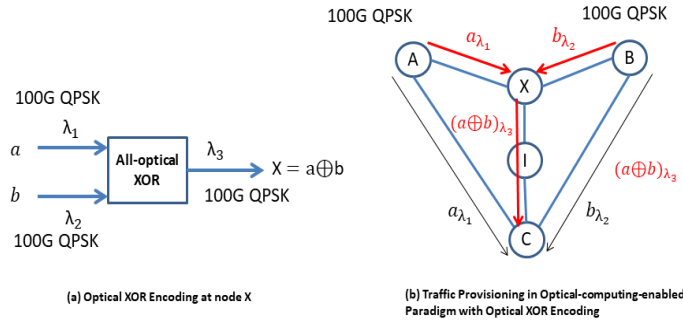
100G QPSK

$\lambda_1$

$a$

All-optical XOR

$\lambda_3$

X = a⊕b

100G QPSK

$b$

$\lambda_2$

100G QPSK

(a) Optical XOR Encoding at node X

100G QPSK

100G QPSK

A

$a_{\lambda_1}$

$b_{\lambda_2}$

B

X

$(a\oplus b)_{\lambda_3}$

I

$(a\oplus b)_{\lambda_3}$

$a_{\lambda_1}$

$b_{\lambda_2}$

C

(b) Traffic Provisioning in Optical-computing-enabled Paradigm with Optical XOR Encoding